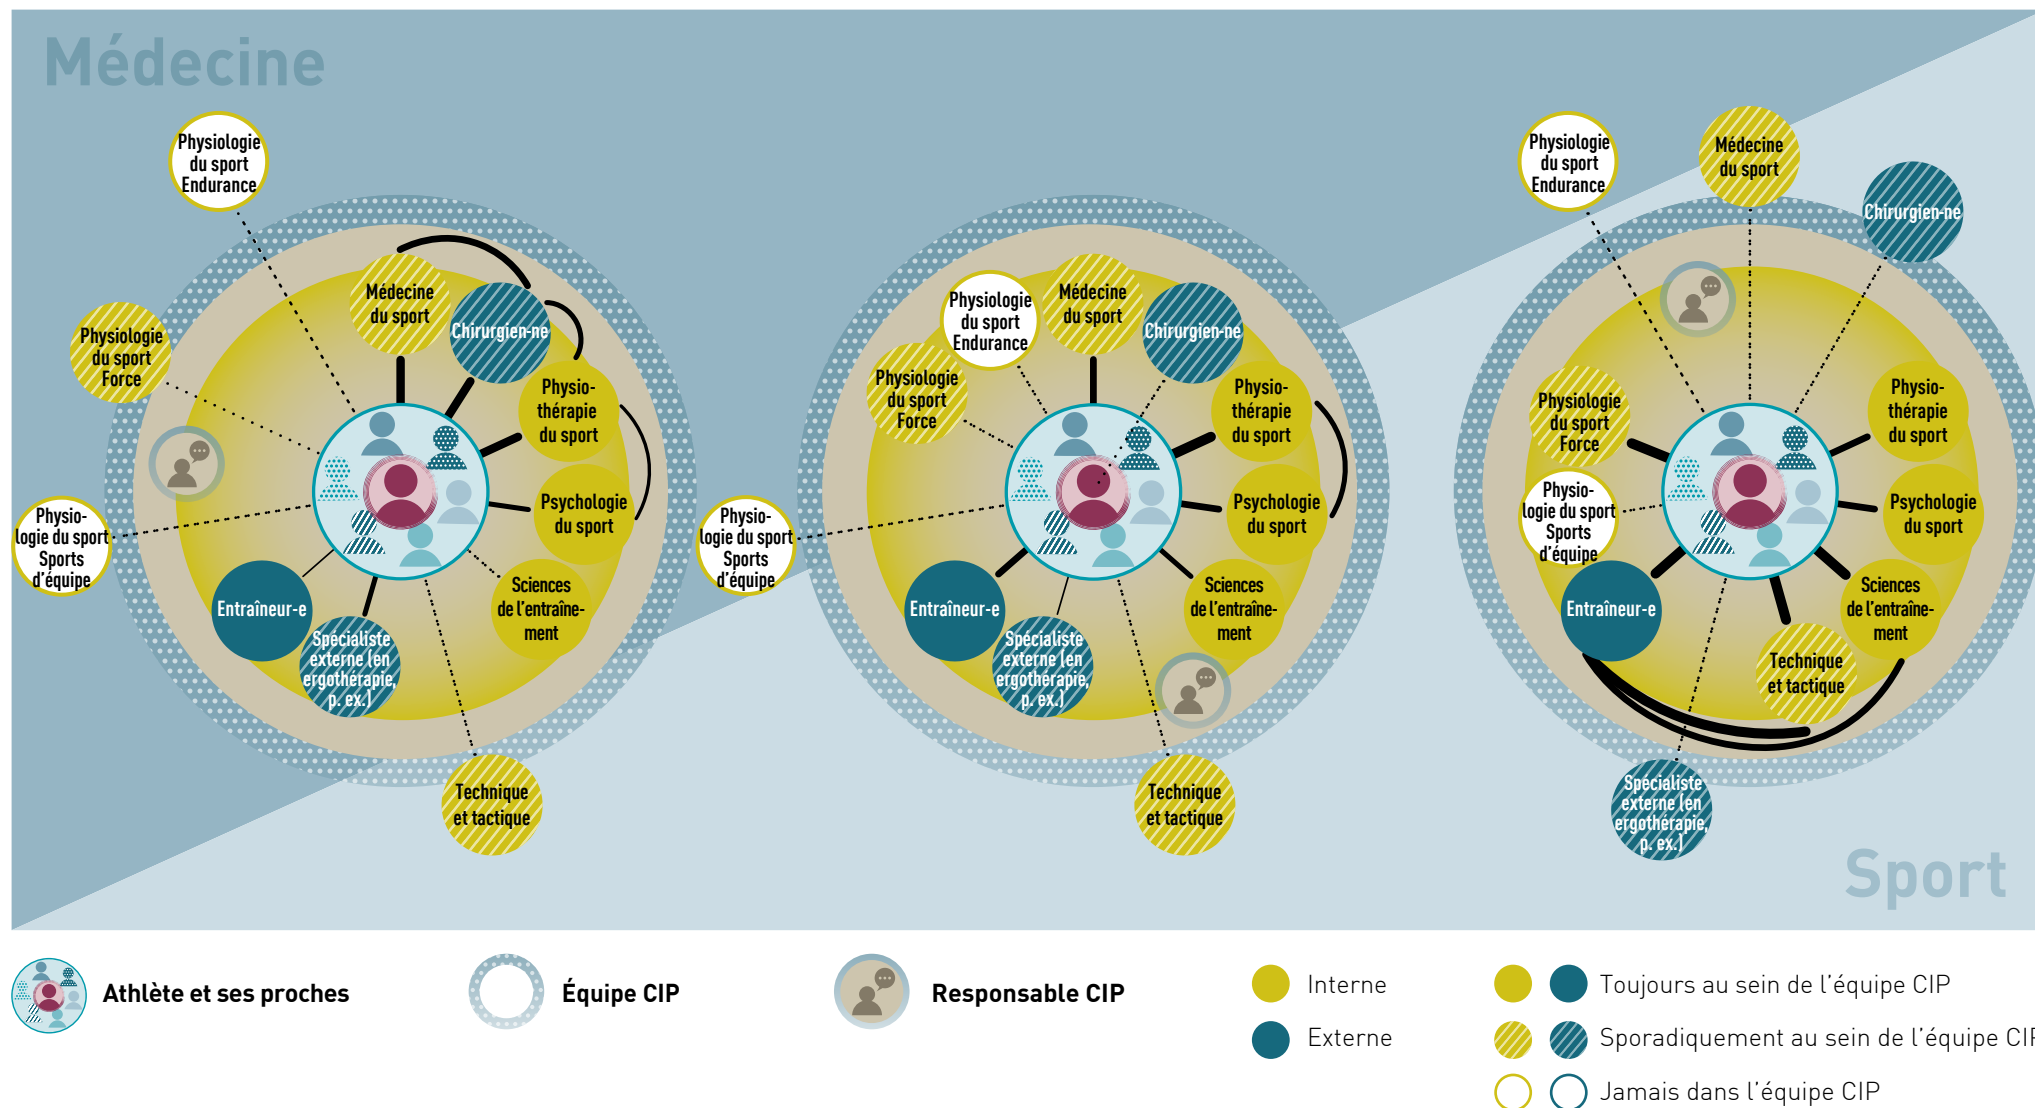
Médecine

Physiologie du sport Endurance

Physiologie du sport Force

Médecine du sport

Chirurgien-ne

Physio-thérapie du sport

Psychologie du sport

Physio-logie du sport Sports d'équipe

Entraîneur-e

Spécialiste externe (en ergothérapie, p. ex.)

Sciences de l'entraîne-ment

Technique et tactique

Physiologie du sport Endurance

Médecine du sport

Chirurgien-ne

Physiologie du sport Force

Physio-thérapie du sport

Physio-logie du sport Sports d'équipe

Psychologie du sport

Entraîneur-e

Spécialiste externe (en ergothérapie, p. ex.)

Sciences de l'entraîne-ment

Technique et tactique

Physiologie du sport Endurance

Médecine du sport

Chirurgien-ne

Physio-thérapie du sport

Physiologie du sport Force

Physio-logie du sport Sports d'équipe

Psychologie du sport

Entraîneur-e

Sciences de l'entraîne-ment

Technique et tactique

Spécialiste externe (en ergothérapie, p. ex.)

Sport

Athlète et ses proches

Équipe CIP

Responsable CIP

Interne

Externe

Toujours au sein de l'équipe CIP

Sporadiquement au sein de l'équipe CI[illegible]

Jamais dans l'équipe CIP